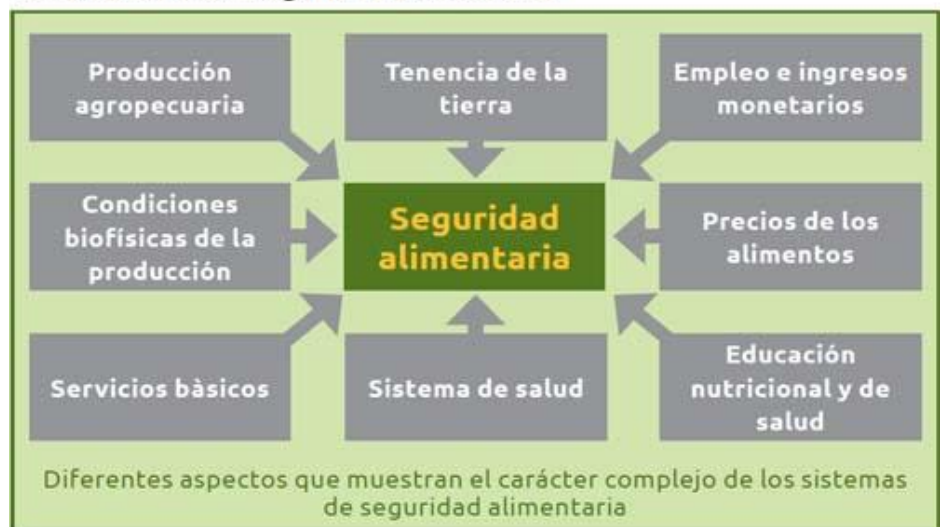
Producción agropecuaria

Tenencia de la tierra

Empleo e ingresos monetarios

Condiciones biofísicas de la producción

Seguridad alimentaria

Precios de los alimentos

Servicios bàsicos

Sistema de salud

Educación nutricional y de salud

Diferentes aspectos que muestran el carácter complejo de los sistemas de seguridad alimentaria